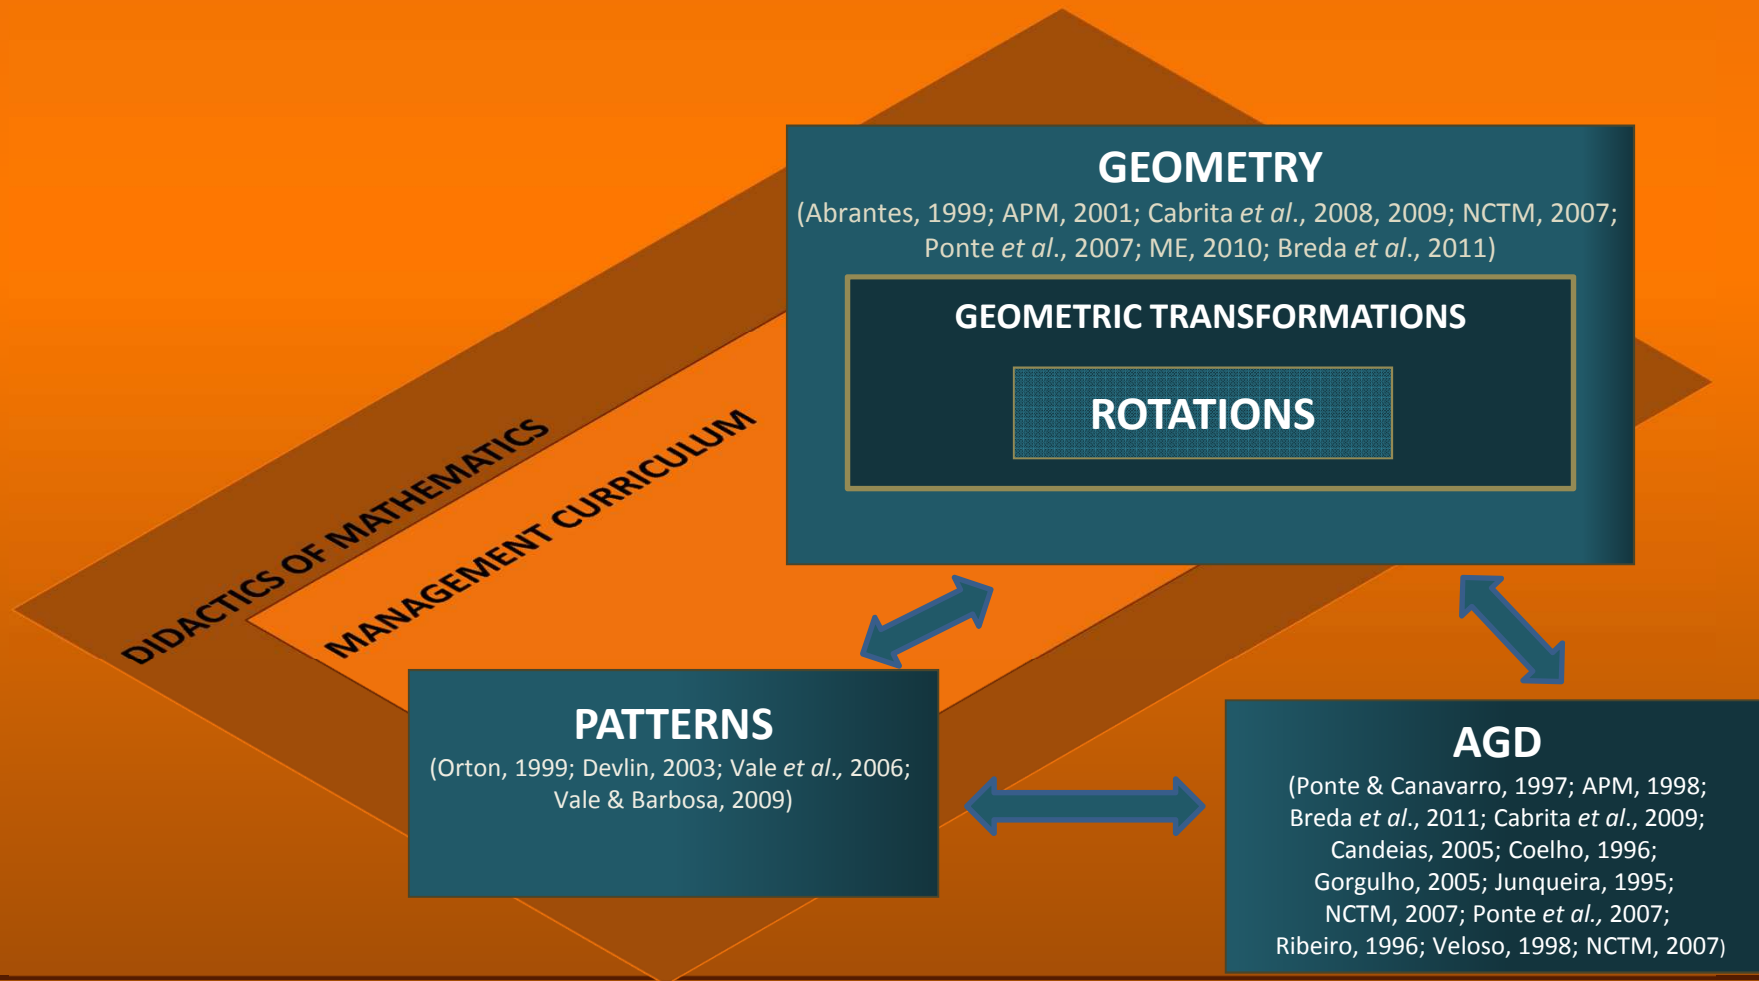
GEOMETRY
(Abrantes, 1999; APM, 2001; Cabrita et al., 2008, 2009; NCTM, 2007; Ponte et al., 2007; ME, 2010; Breda et al., 2011)

GEOMETRIC TRANSFORMATIONS

ROTATIONS

DIDACTICS OF MATHEMATICS

MANAGEMENT CURRICULUM

PATTERNS
(Orton, 1999; Devlin, 2003; Vale et al., 2006; Vale & Barbosa, 2009)

AGD
(Ponte & Canavarro, 1997; APM, 1998; Breda et al., 2011; Cabrita et al., 2009; Candeias, 2005; Coelho, 1996; Gorgulho, 2005; Junqueira, 1995; NCTM, 2007; Ponte et al., 2007; Ribeiro, 1996; Veloso, 1998; NCTM, 2007)